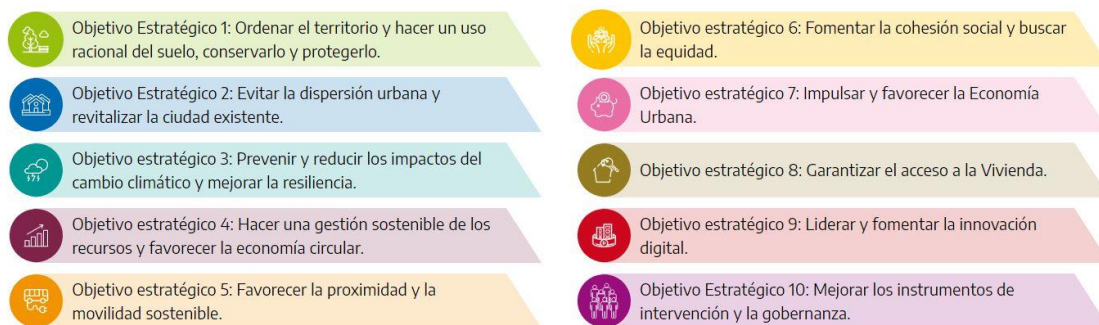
Objetivo Estratégico 1: Ordenar el territorio y hacer un uso racional del suelo, conservarlo y protegerlo.

Objetivo Estratégico 2: Evitar la dispersión urbana y revitalizar la ciudad existente.

Objetivo estratégico 3: Prevenir y reducir los impactos del cambio climático y mejorar la resiliencia.

Objetivo estratégico 4: Hacer una gestión sostenible de los recursos y favorecer la economía circular.

Objetivo Estratégico 5: Favorecer la proximidad y la movilidad sostenible.

Objetivo estratégico 6: Fomentar la cohesión social y buscar la equidad.

Objetivo estratégico 7: Impulsar y favorecer la Economía Urbana.

Objetivo estratégico 8: Garantizar el acceso a la Vivienda.

Objetivo estratégico 9: Liderar y fomentar la innovación digital.

Objetivo Estratégico 10: Mejorar los instrumentos de intervención y la gobernanza.